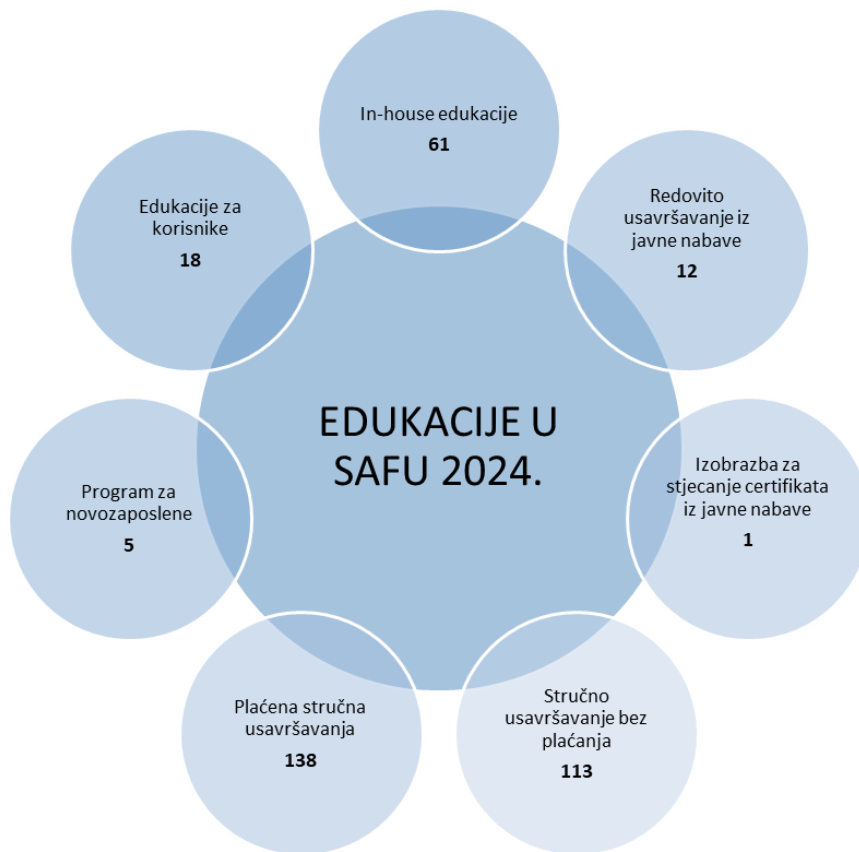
In-house edukacije
61

Redovito usavršavanje iz javne nabave
12

Izobrazba za stjecanje certifikata iz javne nabave
1

Stručno usavršavanje bez plaćanja
113

Plaćena stručna usavršavanja
138

Program za novozaposlene
5

Edukacije za korisnike
18

EDUKACIJE U SAFU 2024.